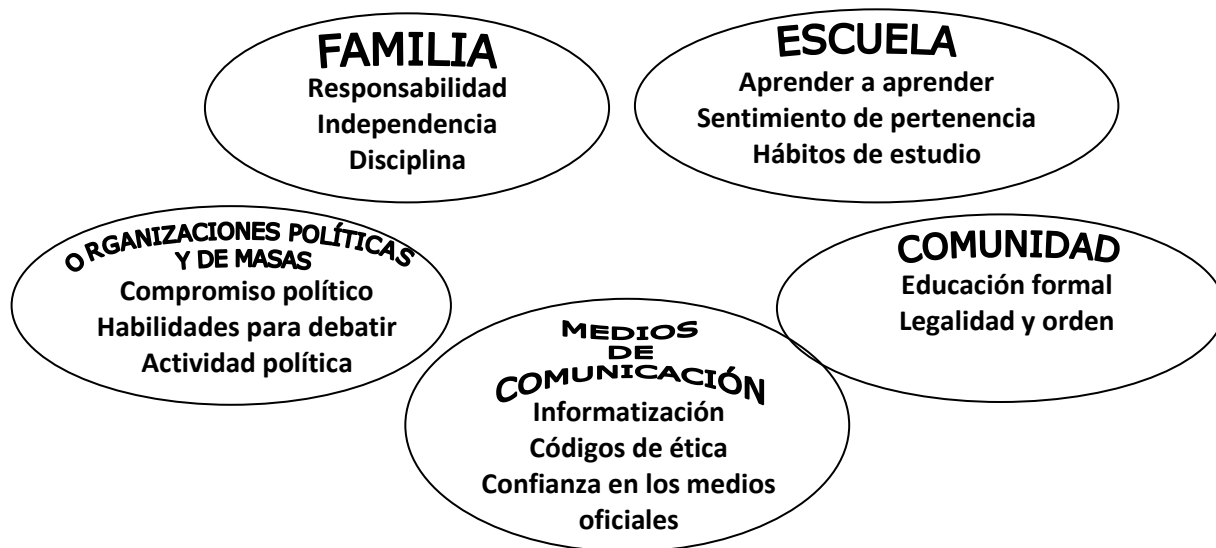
FAMILIA
Responsabilidad
Independencia
Disciplina

ESCUELA
Aprender a aprender
Sentimiento de pertenencia
Hábitos de estudio

ORGANIZACIONES POLÍTICAS Y DE MASAS
Compromiso político
Habilidades para debatir
Actividad política

COMUNIDAD
Educación formal
Legalidad y orden

MEDIOS DE COMUNICACIÓN
Informatización
Códigos de ética
Confianza en los medios oficiales